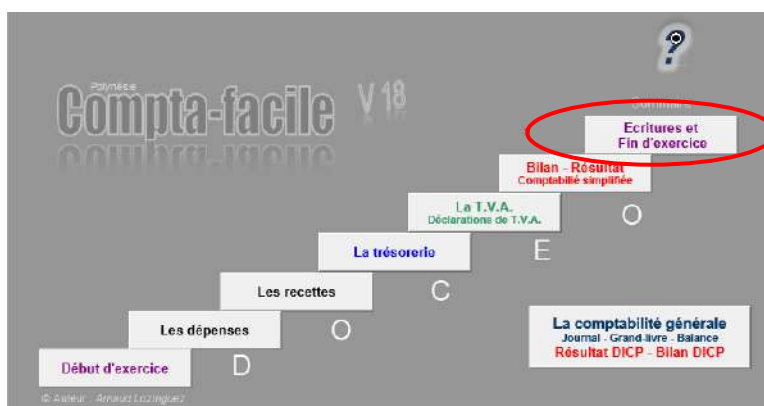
Polynésie
Compta-facile V 18

?

Sommaire

Ecritures et Fin d'exercice

Bilan - Résultat
Comptabilité simplifiée

La T.V.A.
Déclarations de T.V.A.

La trésorerie

Les recettes

Les dépenses

Début d'exercice

D O C E O

La comptabilité générale
Journal - Grand-livre - Balance
Résultat DICP - Bilan DICP

© Auteur : Arnaud Lozingiaez